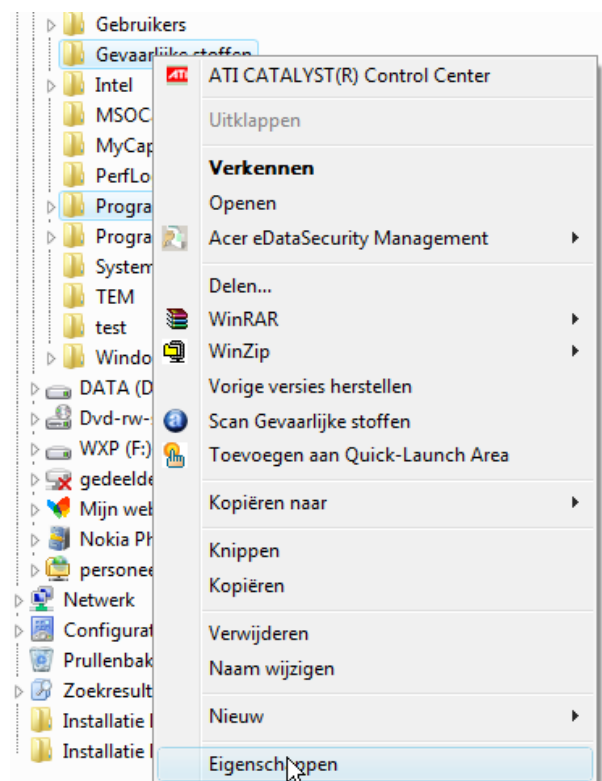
Gebruikers
Gevaarlijke stoffen
Intel
MSOC
MyCap
PerfLo
Progra
Progra
System
TEM
test
Windo
DATA (D
Dvd-rw-
WXP (F:)
gedeelde
Mijn web
Nokia Ph
persone
Netwerk
Configurat
Prullenbak
Zoekresult
Installatie
Installatie

ATI CATALYST(R) Control Center
Uitklappen
Verkennen
Openen
Acer eDataSecurity Management
Delen...
WinRAR
WinZip
Vorige versies herstellen
Scan Gevaarlijke stoffen
Toevoegen aan Quick-Launch Area
Kopiëren naar
Knippen
Kopiëren
Verwijderen
Naam wijzigen
Nieuw
Eigenschappen